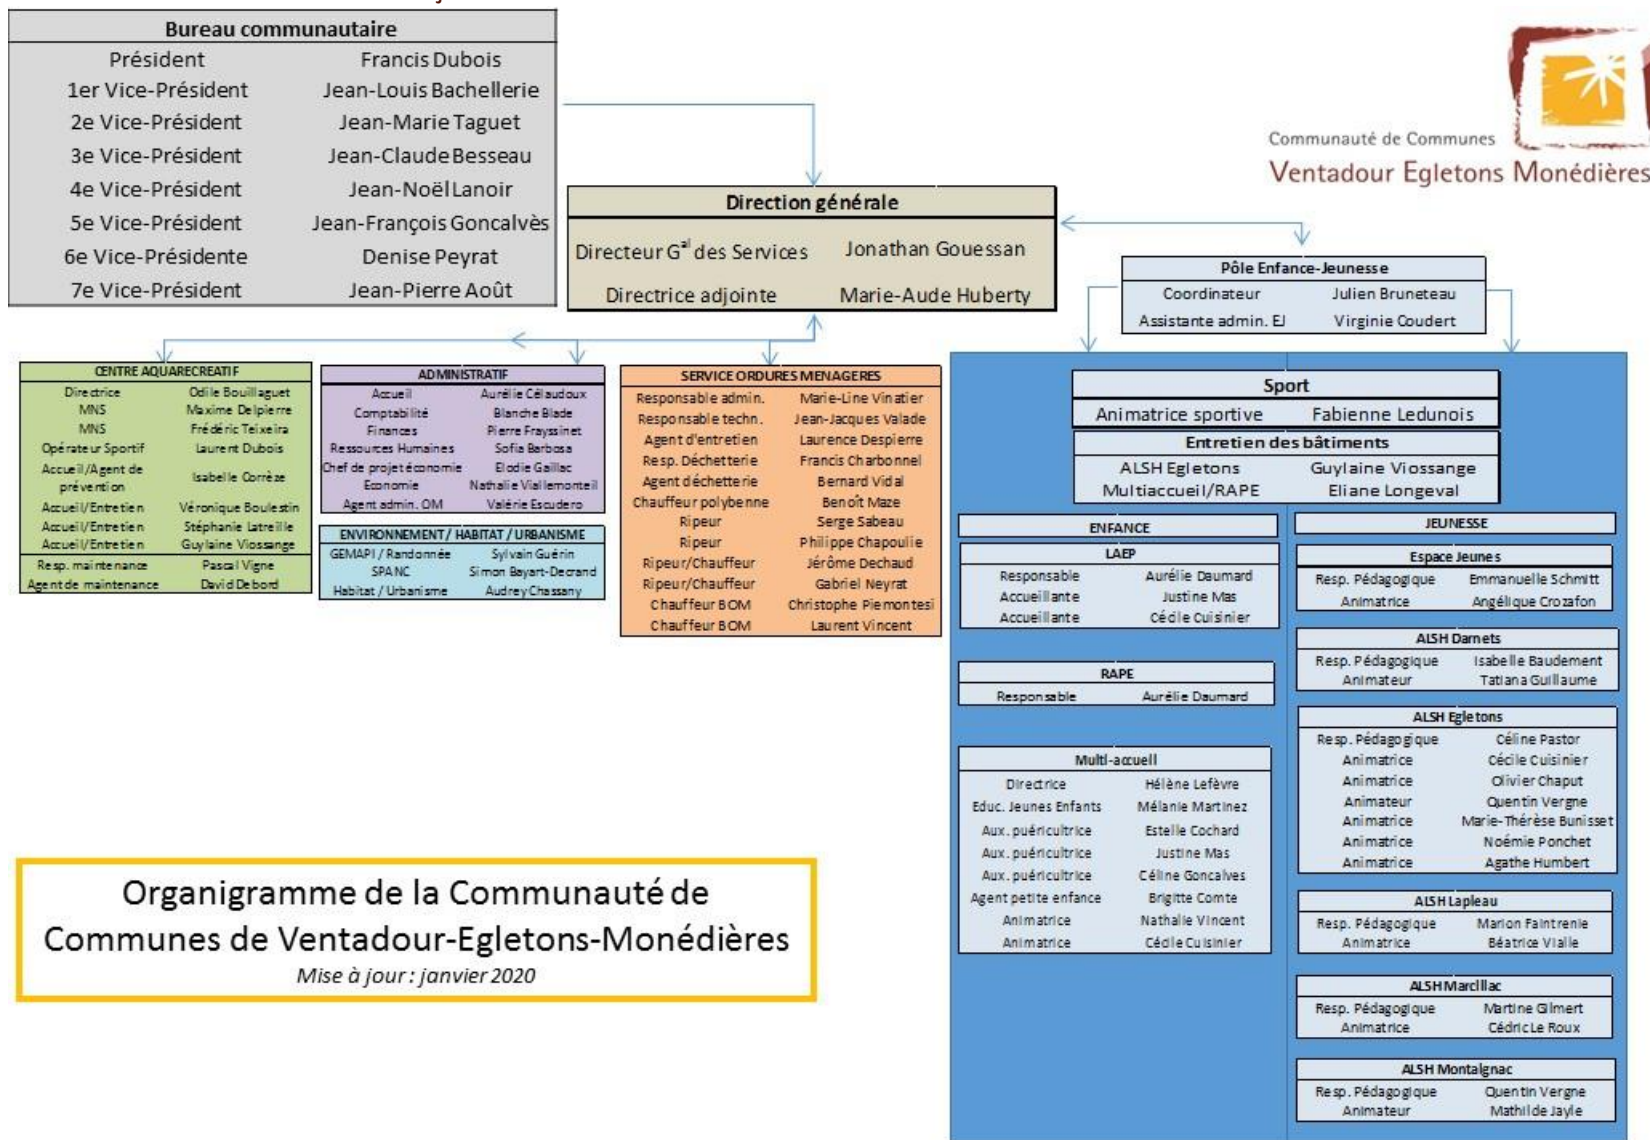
| Bureau communautaire | |
|---|---|
| Président | Francis Dubois |
| 1er Vice-Président | Jean-Louis Bachellerie |
| 2e Vice-Président | Jean-Marie Taguet |
| 3e Vice-Président | Jean-Claude Besseau |
| 4e Vice-Président | Jean-Noël Lanoir |
| 5e Vice-Président | Jean-François Goncalvès |
| 6e Vice-Présidente | Denise Peyrat |
| 7e Vice-Président | Jean-Pierre Août |

Communauté de Communes
Ventadour Egletons Monédières

| Direction générale | |
|---|---|
| Directeur G$^{al}$ des Services | Jonathan Gouessan |
| Directrice adjointe | Marie-Aude Huberty |

| Pôle Enfance-Jeunesse | |
|---|---|
| Coordinateur | Julien Bruneteau |
| Assistante admin. EJ | Virginie Coudert |

| CENTRE AQUARECREATIF | |
|---|---|
| Directrice | Odile Bouillaguet |
| MNS | Maxime Delpierre |
| MNS | Frédéric Teixeira |
| Opérateur Sportif | Laurent Dubois |
| Accueil/Agent de prévention | Isabelle Corrèze |
| Accueil/Entretien | Véronique Boulestin |
| Accueil/Entretien | Stéphanie Latreille |
| Accueil/Entretien | Guylaine Viossange |
| Resp. maintenance | Pascal Vigne |
| Agent de maintenance | David Debord |

| ADMINISTRATIF | |
|---|---|
| Accueil | Aurélie Célaudoux |
| Comptabilité | Blanche Blade |
| Finances | Pierre Frayssinet |
| Ressources Humaines | Sofia Barbosa |
| Chef de projet économie | Elodie Gaillac |
| Economie | Nathalie Viallemonteil |
| Agent admin. OM | Valérie Escudero |

| ENVIRONNEMENT / HABITAT / URBANISME | |
|---|---|
| GEMAPI / Randonnée | Sylvain Guérin |
| SPANC | Simon Bayart-Decrand |
| Habitat / Urbanisme | Audrey Chassany |

| SERVICE ORDURES MENAGERES | |
|---|---|
| Responsable admin. | Marie-Line Vinatier |
| Responsable techn. | Jean-Jacques Valade |
| Agent d'entretien | Laurence Despierre |
| Resp. Déchetterie | Francis Charbonnel |
| Agent déchetterie | Bernard Vidal |
| Chauffeur polybenne | Benoît Maze |
| Ripeur | Serge Sabeau |
| Ripeur | Philippe Chapoulie |
| Ripeur/Chauffeur | Jérôme Dechaud |
| Ripeur/Chauffeur | Gabriel Neyrat |
| Chauffeur BOM | Christophe Piemontesi |
| Chauffeur BOM | Laurent Vincent |

| Sport | |
|---|---|
| Animatrice sportive | Fabienne Ledunois |

| Entretien des bâtiments | |
|---|---|
| ALSH Egletons | Guylaine Viossange |
| Multiaccueil/RAPE | Eliane Longeval |

ENFANCE

| LAEP | |
|---|---|
| Responsable | Aurélie Daumard |
| Accueillante | Justine Mas |
| Accueillante | Cécile Cuisinier |

| RAPE | |
|---|---|
| Responsable | Aurélie Daumard |

| Multi-accueil | |
|---|---|
| Directrice | Hélène Lefèvre |
| Educ. Jeunes Enfants | Mélanie Martinez |
| Aux. puéricultrice | Estelle Cochard |
| Aux. puéricultrice | Justine Mas |
| Aux. puéricultrice | Céline Goncalves |
| Agent petite enfance | Brigitte Comte |
| Animatrice | Nathalie Vincent |
| Animatrice | Cécile Cuisinier |

JEUNESSE

| Espace Jeunes | |
|---|---|
| Resp. Pédagogique | Emmanuelle Schmitt |
| Animatrice | Angélique Crozafon |

| ALSH Darnets | |
|---|---|
| Resp. Pédagogique | Isabelle Baudement |
| Animateur | Tatiana Guillaume |

| ALSH Egletons | |
|---|---|
| Resp. Pédagogique | Céline Pastor |
| Animatrice | Cécile Cuisinier |
| Animatrice | Olivier Chaput |
| Animateur | Quentin Vergne |
| Animatrice | Marie-Thérèse Bunisset |
| Animatrice | Noémie Ponchet |
| Animatrice | Agathe Humbert |

| ALSH Lapleau | |
|---|---|
| Resp. Pédagogique | Marion Faintrenie |
| Animatrice | Béatrice Vialle |

| ALSH Marcillac | |
|---|---|
| Resp. Pédagogique | Martine Gilmert |
| Animatrice | Cédric Le Roux |

| ALSH Montaignac | |
|---|---|
| Resp. Pédagogique | Quentin Vergne |
| Animateur | Mathilde Jayle |

Organigramme de la Communauté de Communes de Ventadour-Egletons-Monédières
Mise à jour : janvier 2020